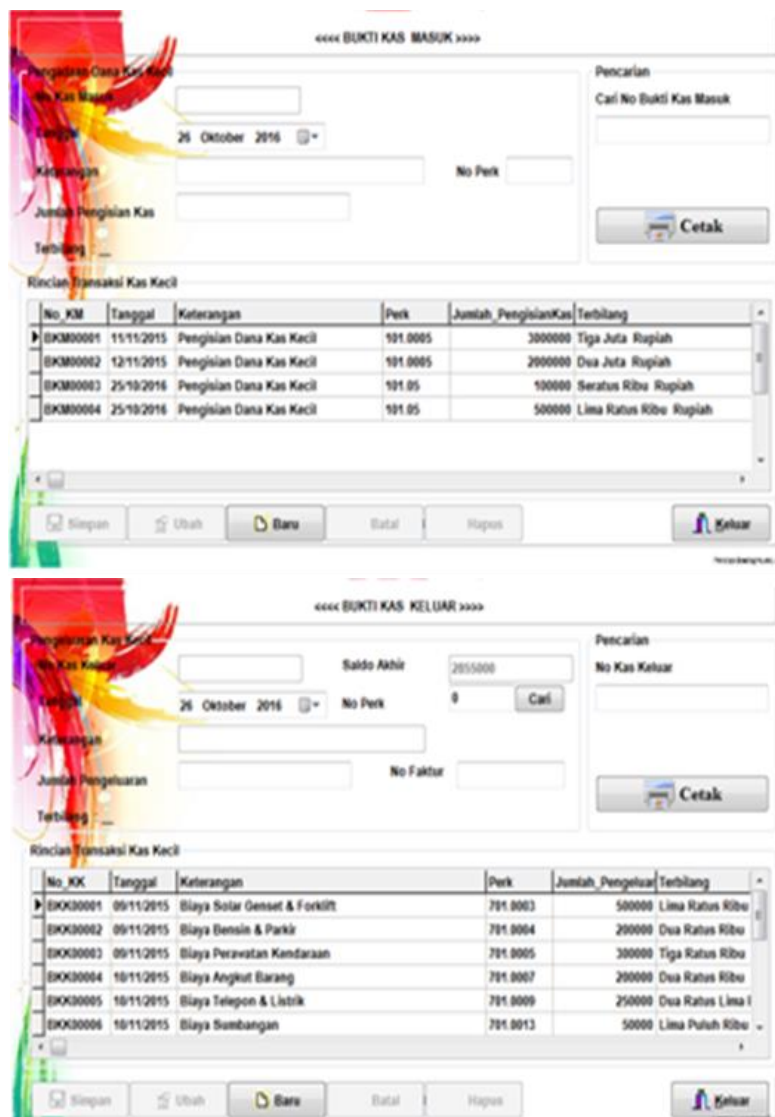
<<<< BUKTI KAS MASUK >>>>

Pengadaan Dana Kas Kecil

No Kas Masuk

Tanggal 26 Oktober 2016

Keterangan

No Perk

Jumlah Pengisian Kas

Terbilang

Pencarian

Cari No Bukti Kas Masuk

Cetak

Rincian Transaksi Kas Kecil

| No_KM | Tanggal | Keterangan | Perk | Jumlah_PengisianKas | Terbilang |
|---|---|---|---|---|---|
| BKM00001 | 11/11/2015 | Pengisian Dana Kas Kecil | 101.0005 | 3000000 | Tiga Juta Rupiah |
| BKM00002 | 12/11/2015 | Pengisian Dana Kas Kecil | 101.0005 | 2000000 | Dua Juta Rupiah |
| BKM00003 | 25/10/2016 | Pengisian Dana Kas Kecil | 101.05 | 100000 | Seratus Ribu Rupiah |
| BKM00004 | 25/10/2016 | Pengisian Dana Kas Kecil | 101.05 | 500000 | Lima Ratus Ribu Rupiah |

Simpan Ubah Baru Batal Hapus Keluar

<<<< BUKTI KAS KELUAR >>>>

Pengeluaran Kas Kecil

No Kas Keluar

Saldo Akhir 2855000

Tanggal 26 Oktober 2016

No Perk 0 Cari

Keterangan

Jumlah Pengeluaran

No Faktur

Terbilang

Pencarian

No Kas Keluar

Cetak

Rincian Transaksi Kas Kecil

| No_KK | Tanggal | Keterangan | Perk | Jumlah_Pengeluar | Terbilang |
|---|---|---|---|---|---|
| BKK00001 | 09/11/2015 | Biaya Solar Genset & Forklift | 701.0003 | 500000 | Lima Ratus Ribu |
| BKK00002 | 09/11/2015 | Biaya Bensin & Parkir | 701.0004 | 200000 | Dua Ratus Ribu |
| BKK00003 | 09/11/2015 | Biaya Perawatan Kendaraan | 701.0005 | 300000 | Tiga Ratus Ribu |
| BKK00004 | 10/11/2015 | Biaya Angkut Barang | 701.0007 | 200000 | Dua Ratus Ribu |
| BKK00005 | 10/11/2015 | Biaya Telepon & Listrik | 701.0009 | 250000 | Dua Ratus Lima I |
| BKK00006 | 10/11/2015 | Biaya Sumbangan | 701.0013 | 50000 | Lima Puluh Ribu |

Simpan Ubah Baru Batal Hapus Keluar